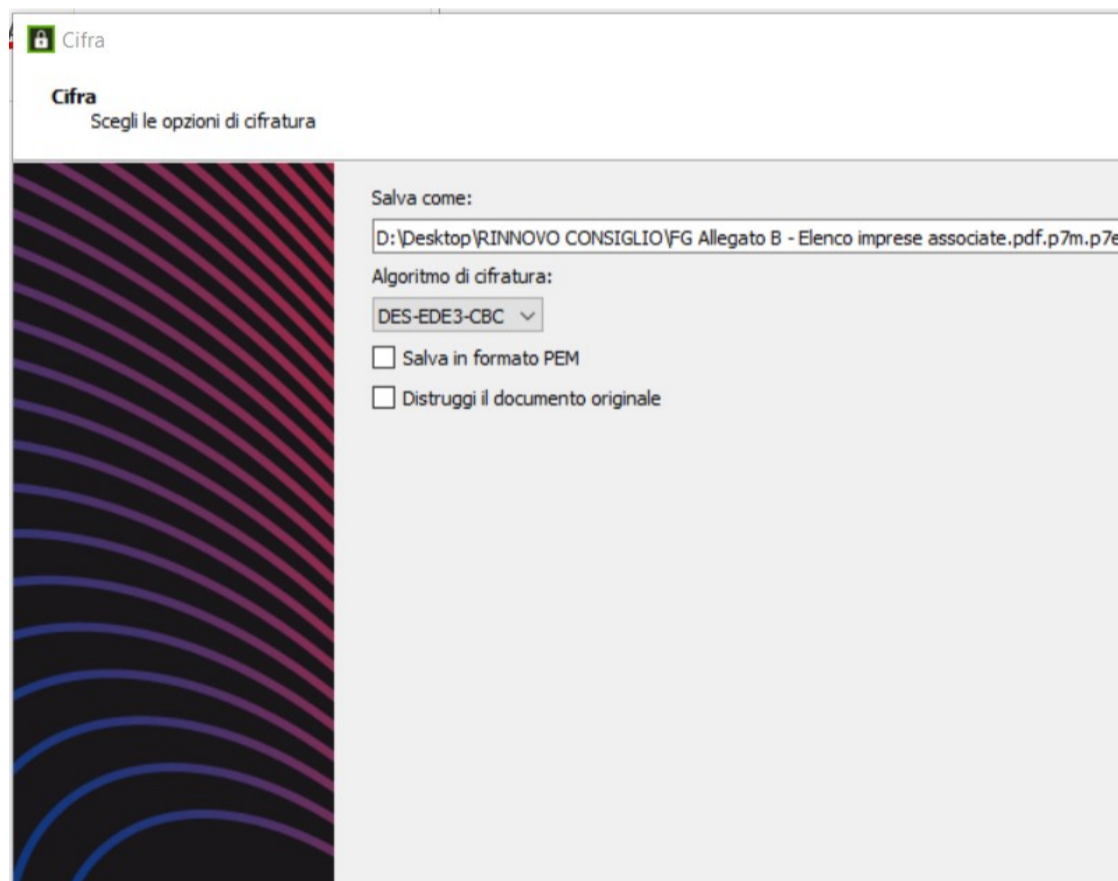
Cifra

Cifra
Scegli le opzioni di cifratura

Salva come:

D:\Desktop\RINNOVO CONSIGLIO\FG Allegato B - Elenco imprese associate.pdf.p7m.p7e

Algoritmo di cifratura:

DES-EDE3-CBC

Salva in formato PEM

Distruggi il documento originale